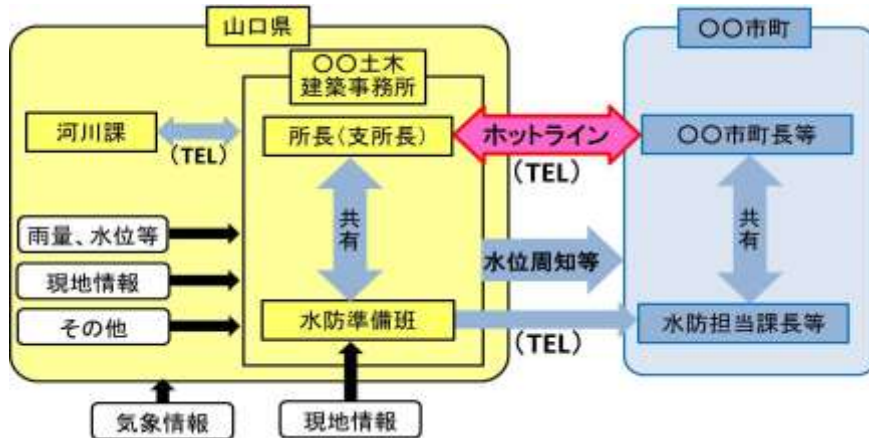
山口県

〇〇土木建築事務所

河川課

(TEL)

所長（支所長）

ホットライン

(TEL)

〇〇市町

〇〇市町長等

共有

共有

雨量、水位等

現地情報

その他

水位周知等

水防準備班

(TEL)

水防担当課長等

気象情報

現地情報